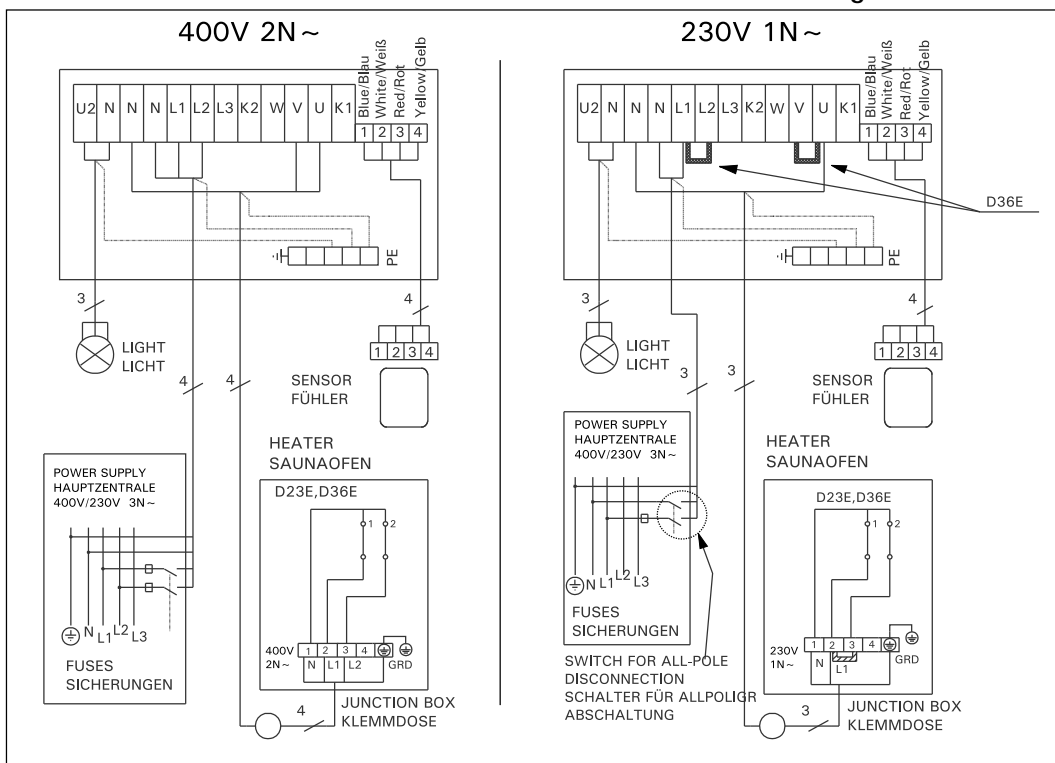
400V 2N~

U2 N N N L1 L2 L3 K2 W V U K1

Blue/Blau White/Weiß Red/Rot Yellow/Gelb

1 2 3 4

PE

3

LIGHT
LICHT

4

1 2 3 4

SENSOR
FÜHLER

4 4

POWER SUPPLY
HAUPTZENTRALE
400V/230V 3N~

N L1 L2 L3

FUSES
SICHERUNGEN

HEATER
SAUNAOFEN

D23E,D36E

1 2

400V 2N~

1 2 3 4

N L1 L2

GRD

4

JUNCTION BOX
KLEMMDOSE

230V 1N~

U2 N N N L1 L2 L3 K2 W V U K1

Blue/Blau White/Weiß Red/Rot Yellow/Gelb

1 2 3 4

D36E

PE

3

LIGHT
LICHT

4

1 2 3 4

SENSOR
FÜHLER

3 3

POWER SUPPLY
HAUPTZENTRALE
400V/230V 3N~

N L1 L2 L3

FUSES
SICHERUNGEN

SWITCH FOR ALL-POLE DISCONNECTION
SCHALTER FÜR ALLPOLIGR ABSCHALTUNG

HEATER
SAUNAOFEN

D23E,D36E

1 2

230V 1N~

1 2 3 4

N L1

GRD

3

JUNCTION BOX
KLEMMDOSE